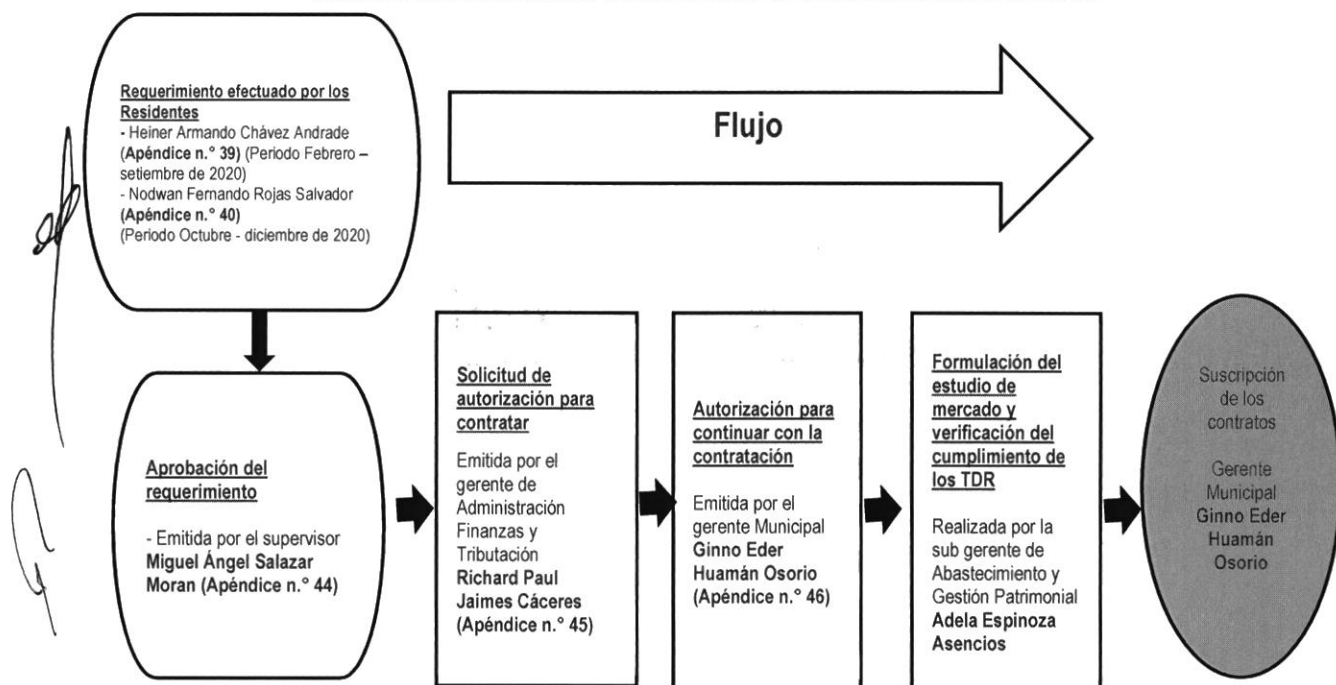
Requerimiento efectuado por los Residentes
- Heiner Armando Chávez Andrade (Apéndice n.° 39) (Periodo Febrero – setiembre de 2020)
- Nodwan Fernando Rojas Salvador (Apéndice n.° 40) (Periodo Octubre - diciembre de 2020)

Flujo

Aprobación del requerimiento

- Emitida por el supervisor Miguel Ángel Salazar Moran (Apéndice n.° 44)

Solicitud de autorización para contratar

Emitida por el gerente de Administración Finanzas y Tributación Richard Paul Jaimes Cáceres (Apéndice n.° 45)

Autorización para continuar con la contratación

Emitida por el gerente Municipal Ginno Eder Huamán Osorio (Apéndice n.° 46)

Formulación del estudio de mercado y verificación del cumplimiento de los TDR

Realizada por la sub gerente de Abastecimiento y Gestión Patrimonial Adela Espinoza Asencios

Suscripción de los contratos

Gerente Municipal Ginno Eder Huamán Osorio